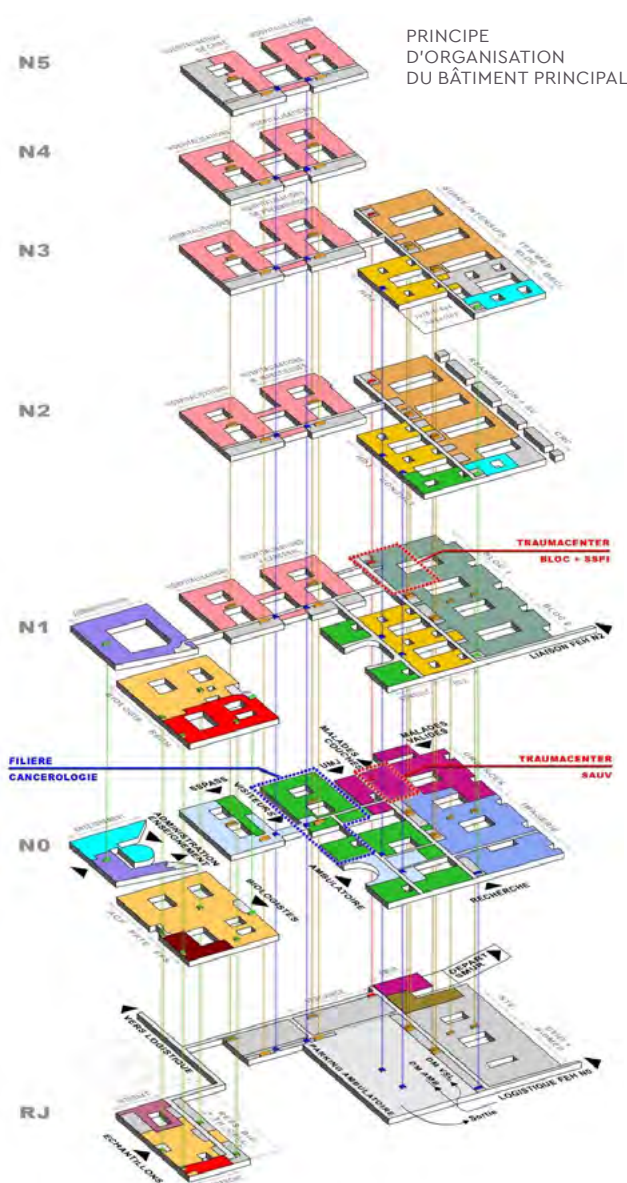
PRINCIPE D'ORGANISATION DU BÂTIMENT PRINCIPAL

N5

N4

N3

N2

N1

N0

RJ

TRAUMACENTER
BLOC + SSPI

LIAISON PEH N2

FILIERE
CANCEROLOGIE

TRAUMACENTER
SAUV

MALADES COUCHES

MALADES VALIDES

UMJ

ESPASS

VISITEURS

ADMINISTRATION ENSEIGNEMENT

BIOLOGISTES

AMBULATOIRE

RECHERCHE

DEPART SMUR

VERS LOGISTIQUE

PARKING AMBULATOIRE

LOGISTIQUE PEH N0

ECHANTILLONS

Sortie